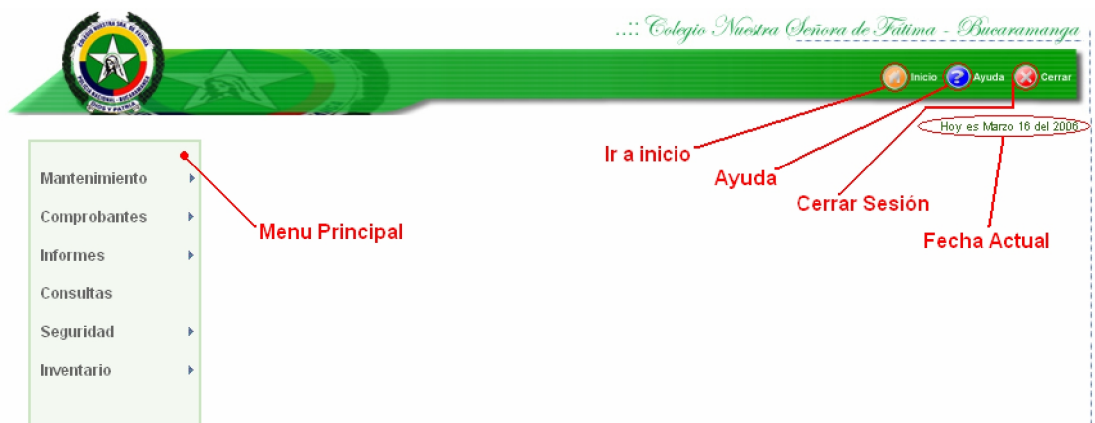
..:: Colegio Nuestra Señora de Fátima - Bucaramanga

COLEGIO NUESTRA SRA. DE FATIMA
POLICIA NACIONAL - BUCARAMANGA
DIOS Y PATRIA

Inicio Ayuda Cerrar

Hoy es Marzo 16 del 2006

Ir a inicio

Ayuda

Cerrar Sesión

Fecha Actual

Mantenimiento
Comprobantes
Informes
Consultas
Seguridad
Inventario

Menu Principal